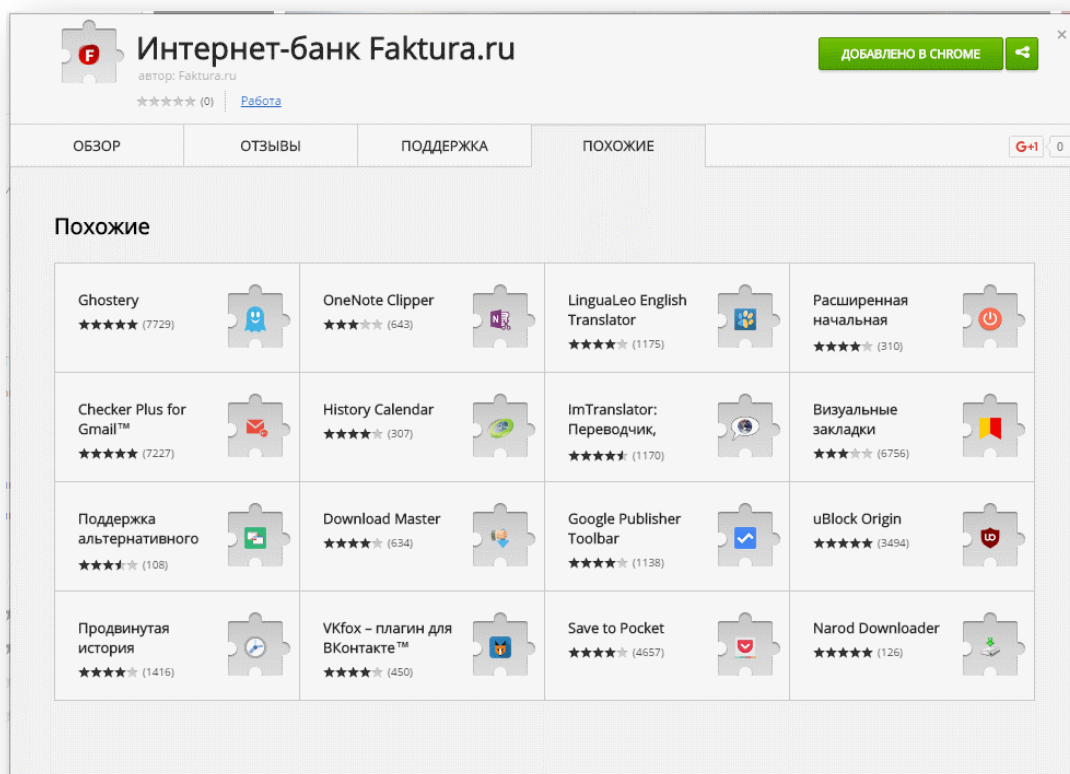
Интернет-банк Faktura.ru
автор: Faktura.ru
★★★★★ (0) Работа

ДОБАВЛЕНО В CHROME

ОБЗОР | ОТЗЫВЫ | ПОДДЕРЖКА | ПОХОЖИЕ

G+1 0

Похожие

| | | | |
|---|---|---|---|
| Ghostery ★★★★★ (7729) | OneNote Clipper ★★★★★ (643) | LinguaLeo English Translator ★★★★★ (1175) | Расширенная начальная ★★★★★ (310) |
| Checker Plus for Gmail™ ★★★★★ (7227) | History Calendar ★★★★★ (307) | ImTranslator: Переводчик, ★★★★★ (1170) | Визуальные закладки ★★★★★ (6756) |
| Поддержка альтернативного ★★★★★ (108) | Download Master ★★★★★ (634) | Google Publisher Toolbar ★★★★★ (1138) | uBlock Origin ★★★★★ (3494) |
| Продвинутая история ★★★★★ (1416) | VKfox – плагин для ВКонтакте™ ★★★★★ (450) | Save to Pocket ★★★★★ (4657) | Narod Downloader ★★★★★ (126) |